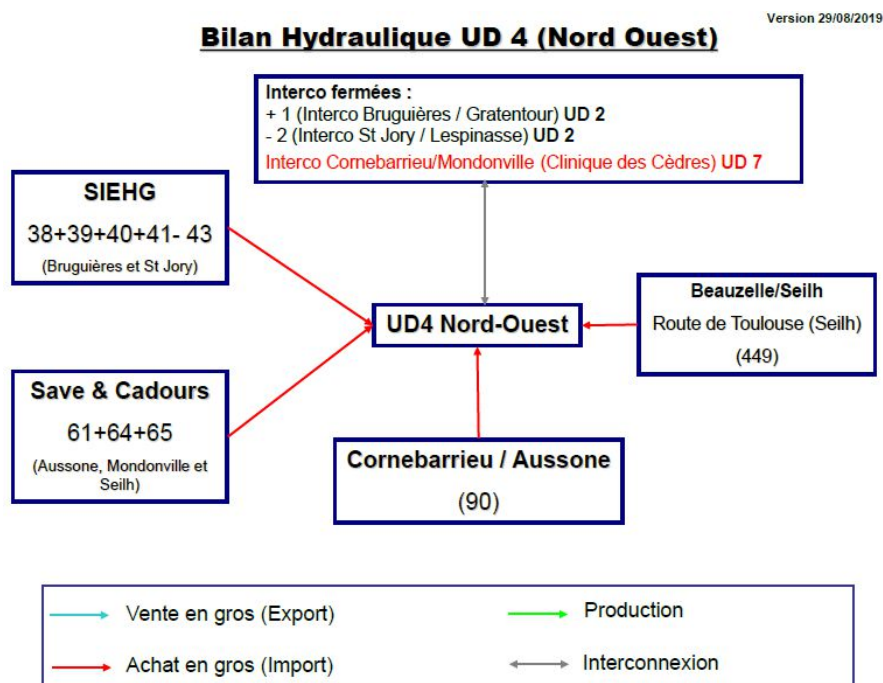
Version 29/08/2019

Bilan Hydraulique UD 4 (Nord Ouest)

Interco fermées :
+ 1 (Interco Bruguières / Gratentour) UD 2
- 2 (Interco St Jory / Lespinasse) UD 2
Interco Cornebarrieu/Mondonville (Clinique des Cèdres) UD 7

SIEHG
38+39+40+41- 43
(Bruguières et St Jory)

UD4 Nord-Ouest

Beauzelle/Seilh
Route de Toulouse (Seilh)
(449)

Save & Cadours
61+64+65
(Aussone, Mondonville et Seilh)

Cornebarrieu / Aussone
(90)

Vente en gros (Export)
Production
Achat en gros (Import)
Interconnexion